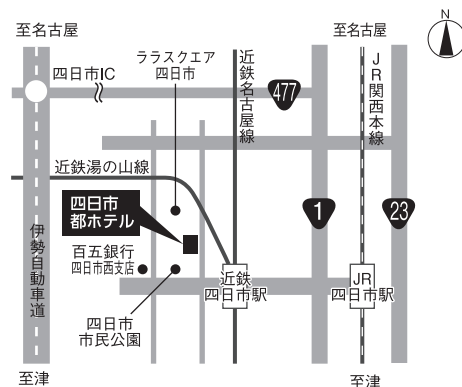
至名古屋

至名古屋

N

ララスクエア
四日市

四日市IC

近鉄名古屋線

477

JR関西本線

近鉄湯の山線

四日市
都ホテル

1

23

伊勢自動車道

百五銀行
四日市西支店

近鉄
四日市駅

JR
四日市駅

四日市
市民公園

至津

至津